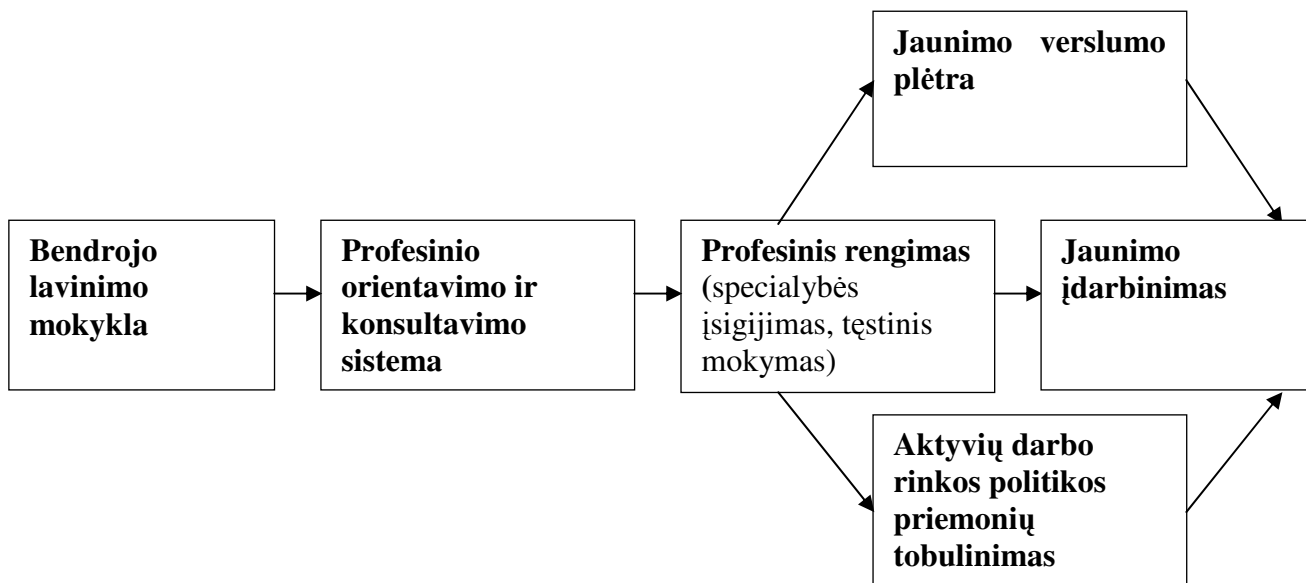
Jaunimo verslumo plėtra

Bendrojo lavinimo mokykla

Profesinio orientavimo ir konsultavimo sistema

Profesinis rengimas (specialybės įsigijimas, tęstinis mokymas)

Jaunimo įdarbinimas

Aktyvių darbo rinkos politikos priemonių tobulinimas